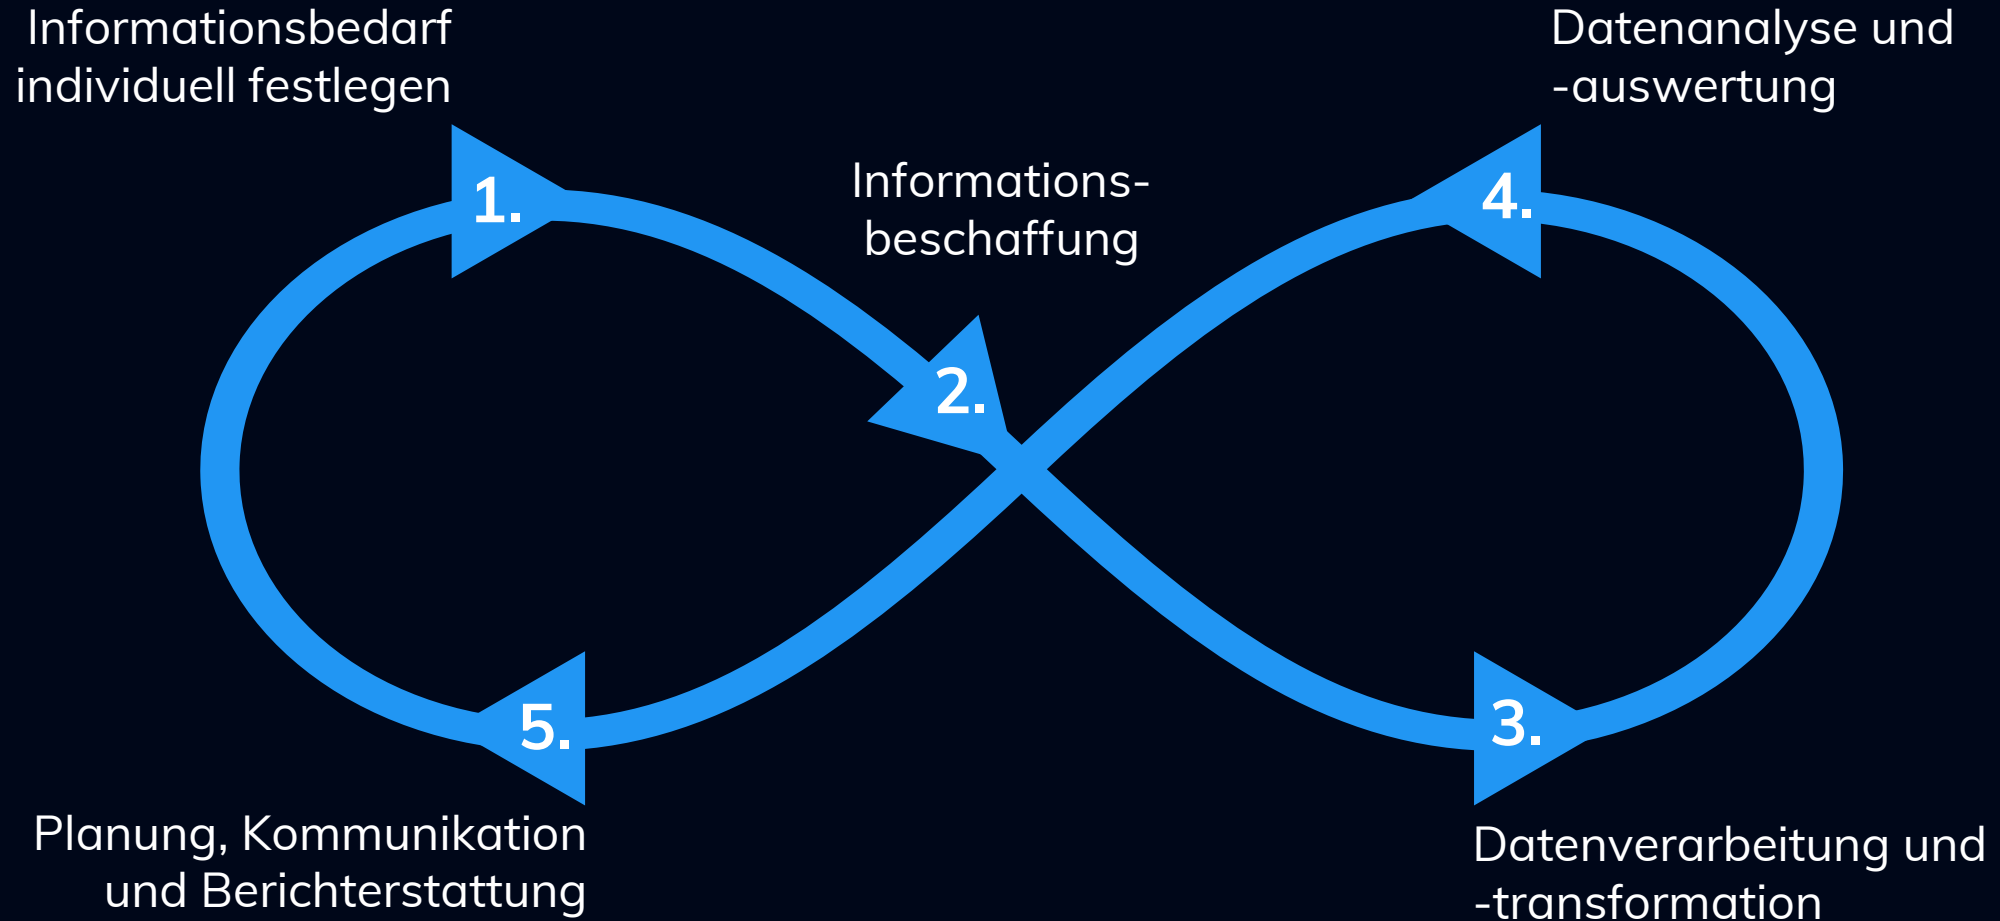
Informationsbedarf individuell festlegen

Datenanalyse und -auswertung

1.

Informations-beschaffung

4.

2.

5.

3.

Planung, Kommunikation und Berichterstattung

Datenverarbeitung und -transformation